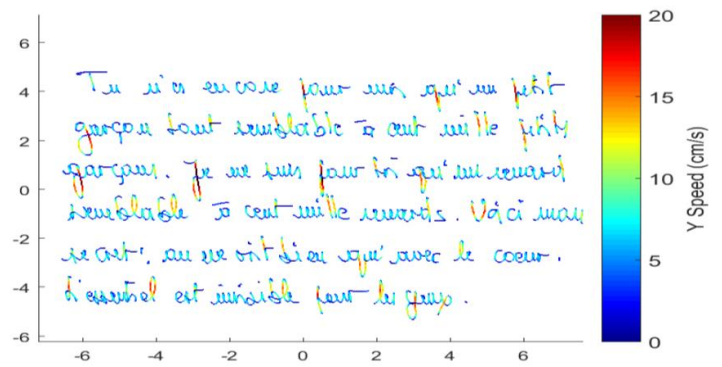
Tu n'es encore pour moi qu'un petit garçon tout semblable à cent mille petits garçons. Je ne suis pour toi qu'un renard semblable à cent mille renards. Voici mon secret : on ne voit bien qu'avec le coeur. L'essentiel est invisible pour les yeux.

6
4
2
0
-2
-4
-6
-6
-4
-2
0
2
4
6
20
15
10
5
0
Y Speed (cm/s)